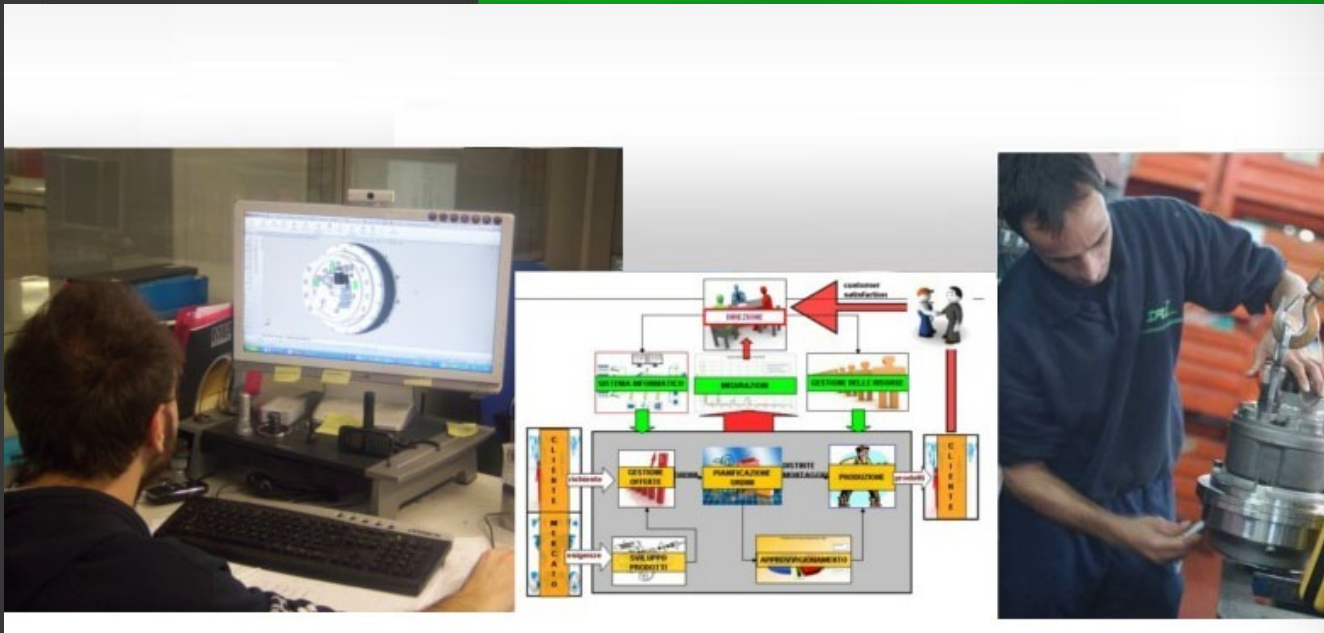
customer satisfaction

DIREZIONE

SISTEMA INFORMATICO

MISURAZIONI

GESTIONE DELLE RISORSE

C L I E N T E

richieste

GESTIONE OFFERTE

PIANIFICAZIONE ORDINI

DISTINTE MONTAGGIO

PRODUZIONE

prodotti

C L I E N T E

M E R C A T O

esigenze

SVILUPPO PRODOTTI

APPROVVIGIONAMENTO